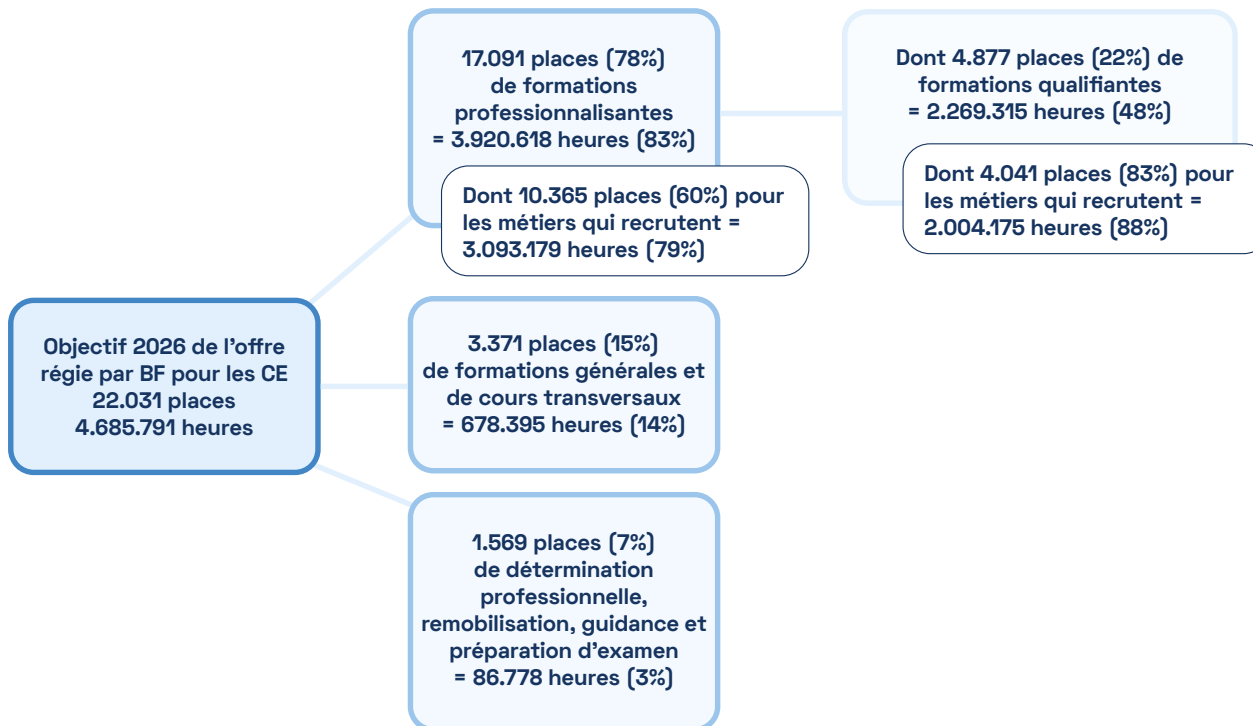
Objectif 2026 de l’offre régie par BF pour les CE
22.031 places
4.685.791 heures

17.091 places (78%)
de formations professionnalisantes
= 3.920.618 heures (83%)

Dont 10.365 places (60%) pour les métiers qui recrutent = 3.093.179 heures (79%)

Dont 4.877 places (22%) de formations qualifiantes
= 2.269.315 heures (48%)

Dont 4.041 places (83%) pour les métiers qui recrutent = 2.004.175 heures (88%)

3.371 places (15%)
de formations générales et de cours transversaux
= 678.395 heures (14%)

1.569 places (7%)
de détermination professionnelle, remobilisation, guidance et préparation d’examen
= 86.778 heures (3%)